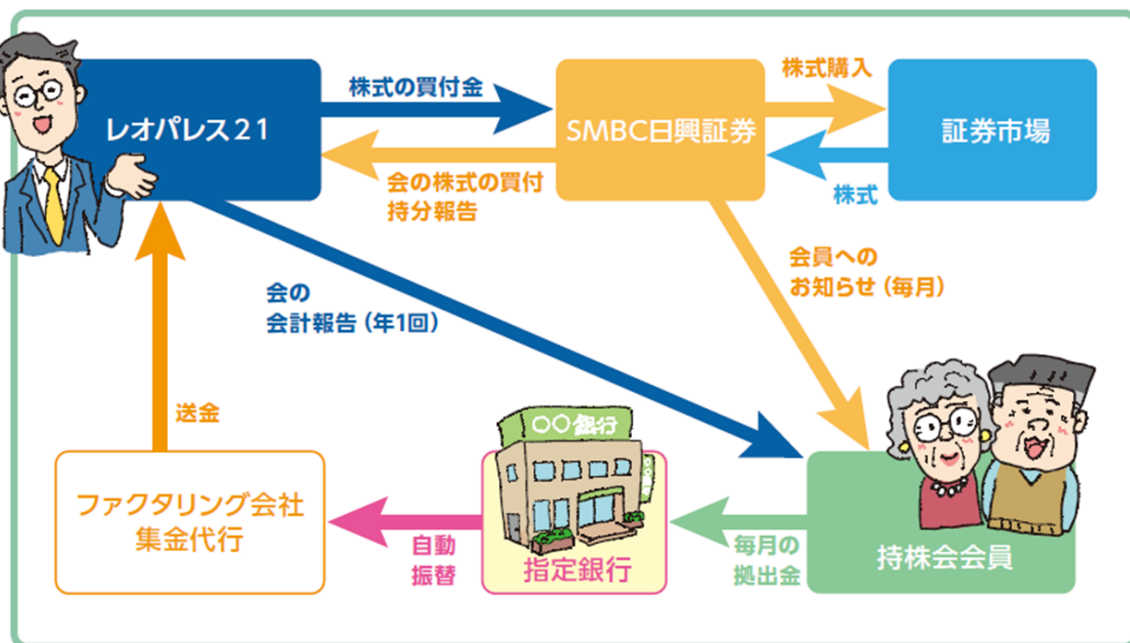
レオパレス21

株式の買付金

SMBC日興証券

株式購入

証券市場

会の株式の買付
持分報告

株式

会員への
お知らせ（毎月）

会の
会計報告（年1回）

送金

〇〇銀行

ファクタリング会社
集金代行

自動
振替

指定銀行

毎月の
拠出金

持株会会員